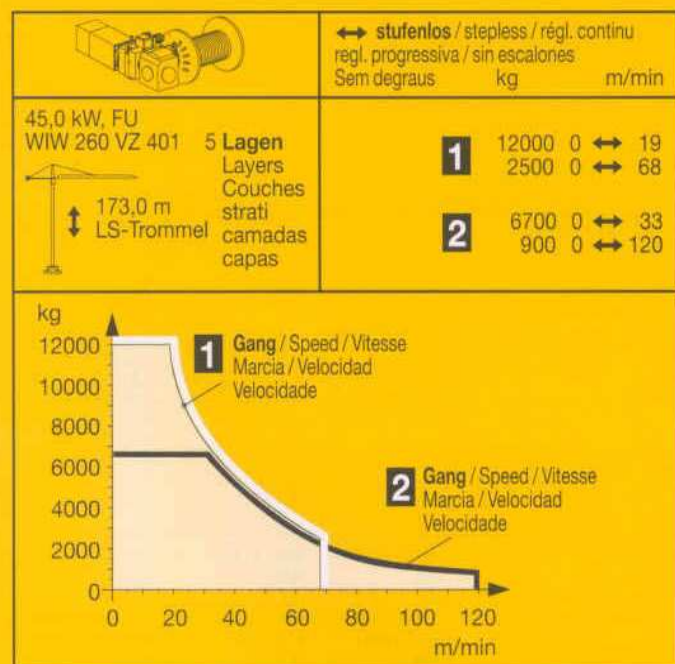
↔ **stufenlos** / stepless / régl. continu regl. progressiva / sin escalones Sem degraus kg m/min

45,0 kW, FU
WIW 260 VZ 401 5 **Lagen** Layers Couches strati camadas capas
↕ 173,0 m LS-Trommel

| | kg | | m/min |
|---|---|---|---|
| 1 | 12000 | 0 ↔ | 19 |
| | 2500 | 0 ↔ | 68 |
| 2 | 6700 | 0 ↔ | 33 |
| | 900 | 0 ↔ | 120 |

kg
12000
10000
8000
6000
4000
2000
0
0 20 40 60 80 100 120
m/min

1 **Gang** / Speed / Vitesse Marcia / Velocidad Velocidade

2 **Gang** / Speed / Vitesse Marcia / Velocidad Velocidade